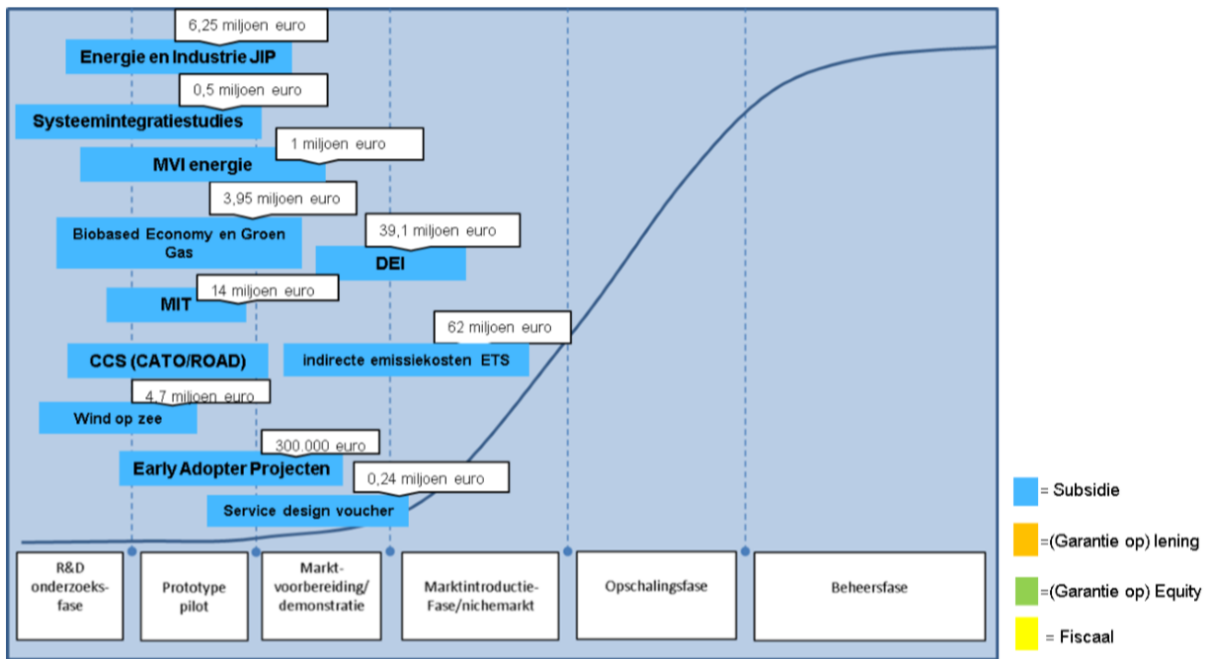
6,25 miljoen euro
Energie en Industrie JIP
0,5 miljoen euro
Systeemintegratiestudies
1 miljoen euro
MVI energie
3,95 miljoen euro
Biobased Economy en Groen Gas
39,1 miljoen euro
DEI
14 miljoen euro
MIT
62 miljoen euro
CCS (CATO/ROAD)
indirecte emissiekosten ETS
4,7 miljoen euro
Wind op zee
300.000 euro
Early Adopter Projecten
0,24 miljoen euro
Service design voucher

R&D onderzoeksfase
Prototype pilot
Marktvoorbereiding/ demonstratie
Marktintroductie-Fase/nichemarkt
Opschalingsfase
Beheersfase

= Subsidie
=(Garantie op) lening
=(Garantie op) Equity
= Fiscaal